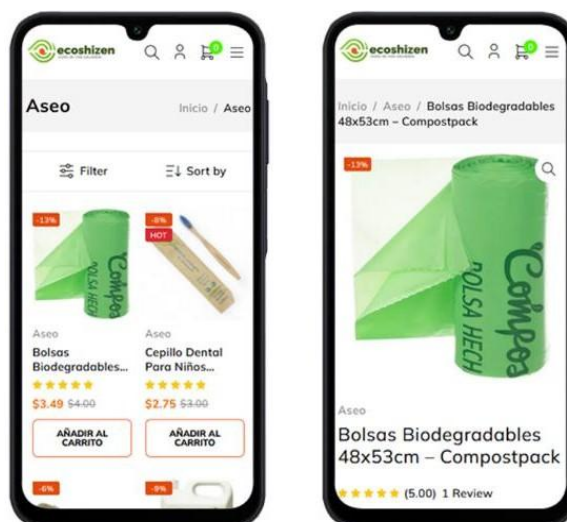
ecoshizen

0

Aseo

Inicio / Aseo

Filter

Sort by

-13%

Compos

BOLSA HECH

-8%

HOT

Aseo

Bolsas Biodegradables...

★★★★★

$3.49 $4.00

AÑADIR AL CARRITO

Aseo

Cepillo Dental Para Niños...

★★★★★

$2.75 $3.00

AÑADIR AL CARRITO

-6%

-9%

ecoshizen

0

Inicio / Aseo / Bolsas Biodegradables 48x53cm – Compostpack

-13%

Compos

BOLSA HECH

Aseo

Bolsas Biodegradables 48x53cm – Compostpack

★★★★★ (5.00) 1 Review